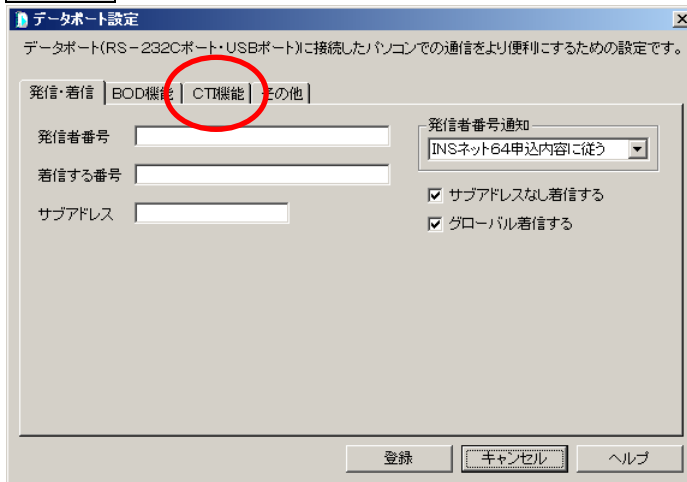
データポート設定

データポート(RS－232Cポート・USBポート)に接続したパソコンでの通信をより便利にするための設定です。

発信・着信 | BOD機能 | CTI機能 | その他

発信者番号

着信する番号

サブアドレス

発信者番号通知

INSネット64申込内容に従う

☑ サブアドレスなし着信する

☑ グローバル着信する

登録 | キャンセル | ヘルプ